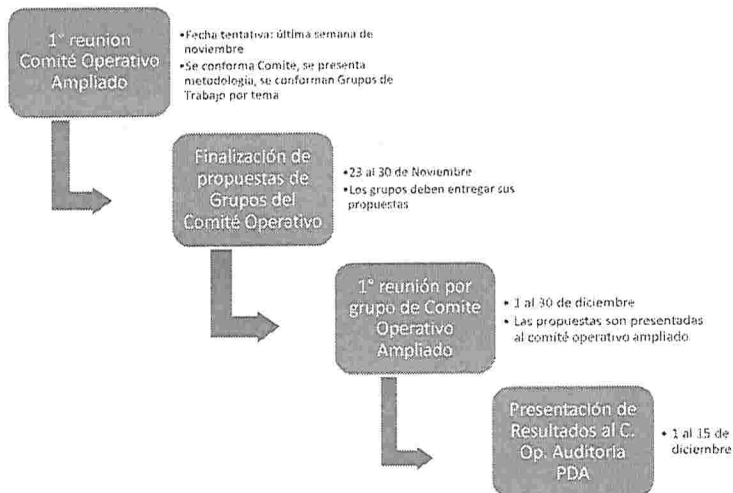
1° reunion Comité Operativo Ampliado

•Fecha tentativa: última semana de noviembre
•Se conforma Comite, se presenta metodologia, se conforman Grupos de Trabajo por tema

Finalización de propuestas de Grupos del Comité Operativo

•23 al 30 de Noviembre
•Los grupos deben entregar sus propuestas

1° reunión por grupo de Comite Operativo Ampliado

• 1 al 30 de diciembre
• Las propuestas son presentadas al comité operativo ampliado

Presentación de Resultados al C. Op. Auditoria PDA

• 1 al 15 de diciembre